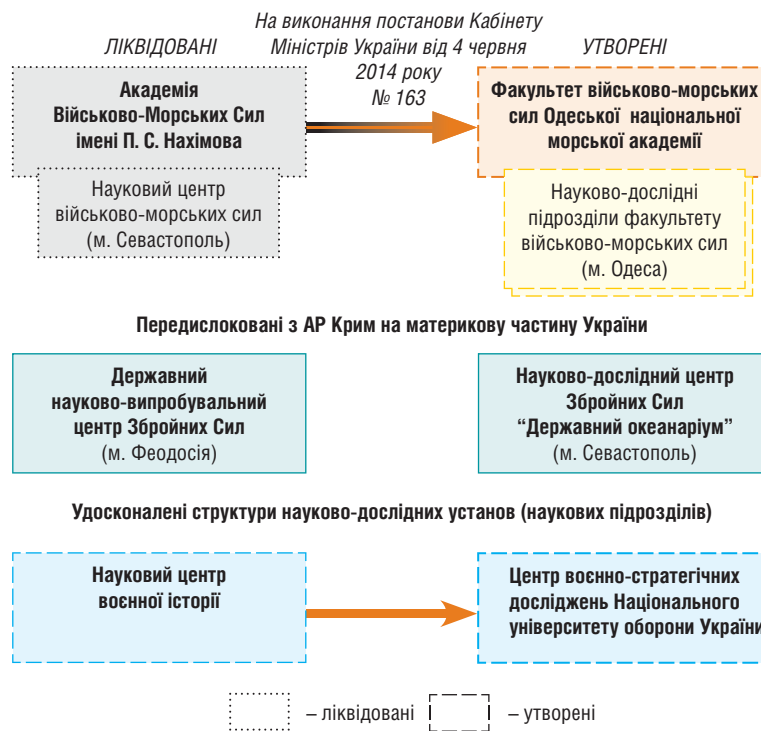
ЛІКВІДОВАНІ

На виконання постанови Кабінету Міністрів України від 4 червня 2014 року № 163

УТВОРЕНІ

Академія Військово-Морських Сил імені П. С. Нахімова

Науковий центр військово-морських сил (м. Севастополь)

Факультет військово-морських сил Одеської національної морської академії

Науково-дослідні підрозділи факультету військово-морських сил (м. Одеса)

Передислоковані з АР Крим на материкову частину України

Державний науково-випробувальний центр Збройних Сил (м. Феодосія)

Науково-дослідний центр Збройних Сил "Державний океанаріум" (м. Севастополь)

Удосконалені структури науково-дослідних установ (наукових підрозділів)

Науковий центр воєнної історії

Центр воєнно-стратегічних досліджень Національного університету оборони Україн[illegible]

– ліквідовані

– утворені